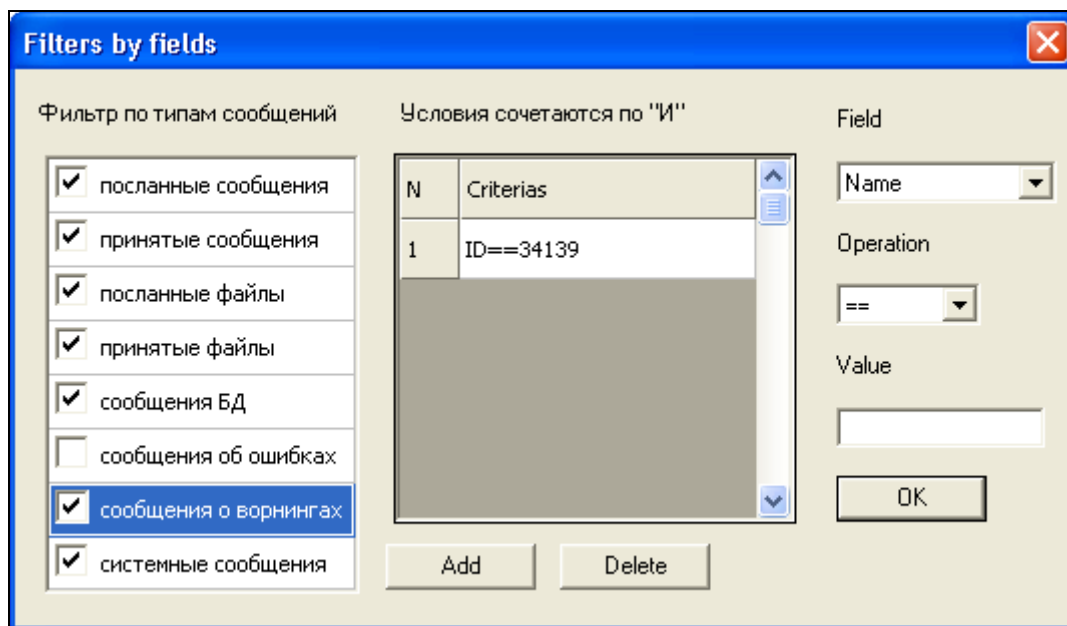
Filters by fields

Фильтр по типам сообщений

посланные сообщения
принятые сообщения
посланные файлы
принятые файлы
сообщения БД
сообщения об ошибках
сообщения о ворнингах
системные сообщения

Условия сочетаются по "И"

| N | Criterias |
|---|---|
| 1 | ID==34139 |

Add
Delete

Field
Name
Operation
==
Value
OK